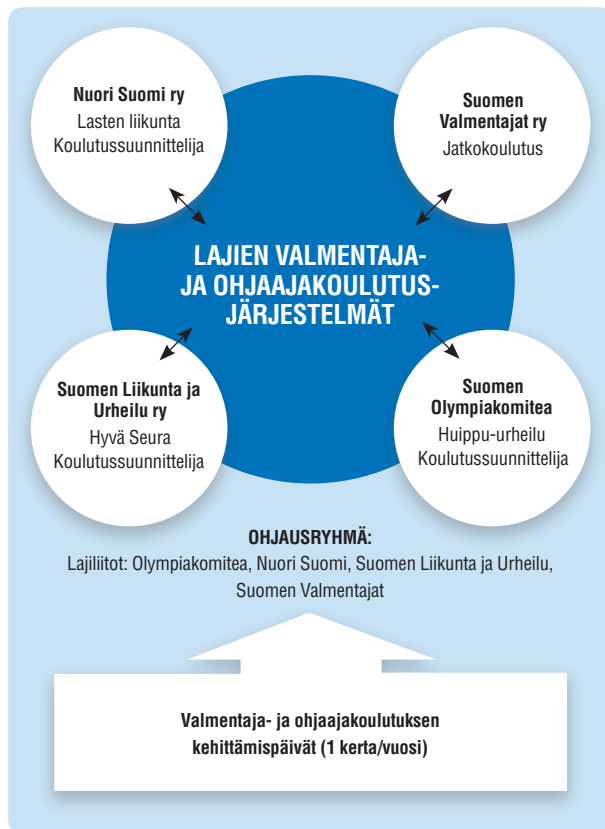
**Nuori Suomi ry**
Lasten liikunta
Koulutussuunnittelija

**Suomen Valmentajat ry**
Jatkokoulutus

**LAJIEN VALMENTAJA- JA OHJAAJAKOULUTUS-JÄRJESTELMÄT**

**Suomen Liikunta ja Urheilu ry**
Hyvä Seura
Koulutussuunnittelija

**Suomen Olympiakomitea**
Huippu-urheilu
Koulutussuunnittelija

**OHJAUSRYHMÄ:**
Lajiliitot: Olympiakomitea, Nuori Suomi, Suomen Liikunta ja Urheilu, Suomen Valmentajat

**Valmentaja- ja ohjaajakoulutuksen kehittämispäivät (1 kerta/vuosi)**